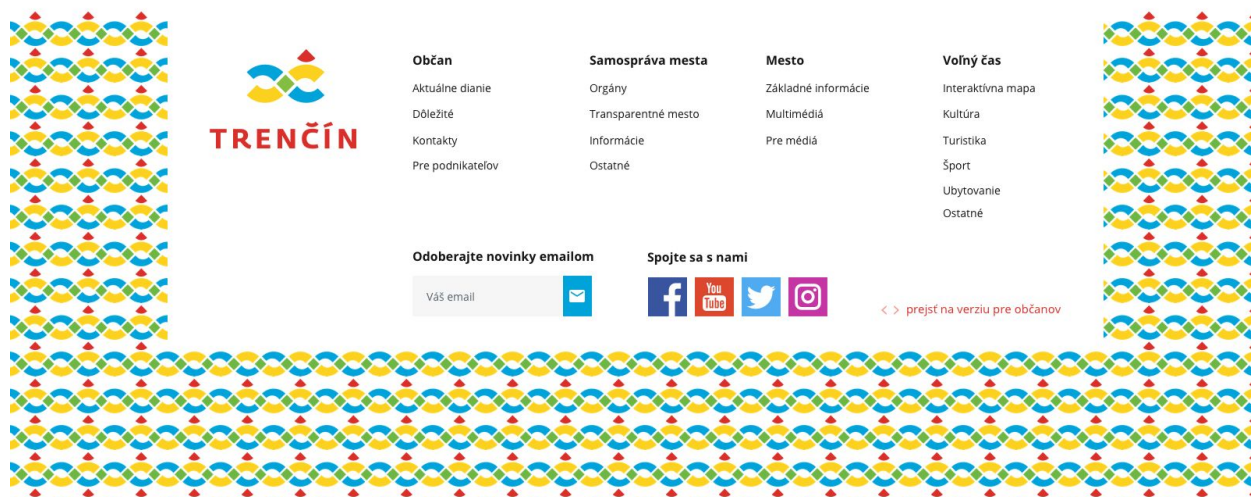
TRENČÍN

Občan
Aktuálne dianie
Dôležité
Kontakty
Pre podnikateľov

Samospráva mesta
Orgány
Transparentné mesto
Informácie
Ostatné

Mesto
Základné informácie
Multimédiá
Pre médiá

Voľný čas
Interaktívna mapa
Kultúra
Turistika
Šport
Ubytovanie
Ostatné

Odoberajte novinky emailom
Váš email

Spojte sa s nami
You Tube

< > prejsť na verziu pre občanov